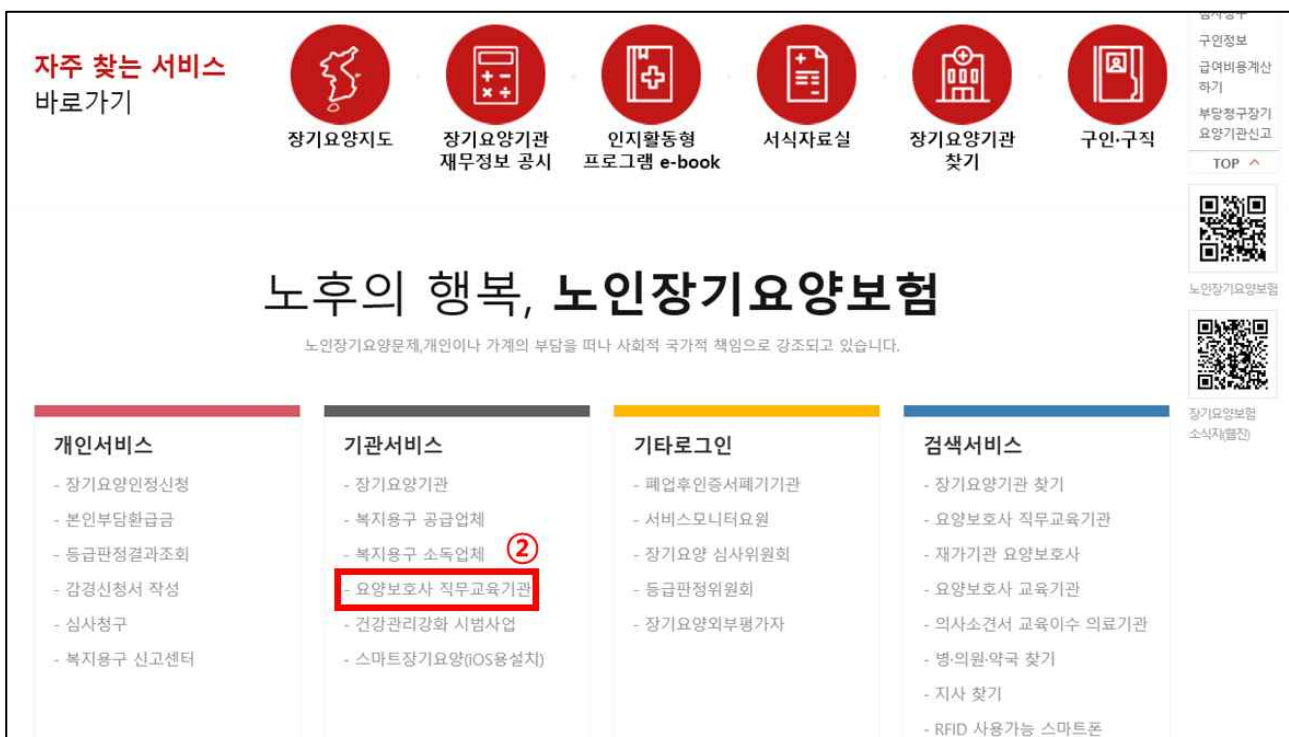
자주 찾는 서비스
바로가기

장기요양지도

장기요양기관
재무정보 공시

인지활동형
프로그램 e-book

서식자료실

장기요양기관
찾기

구인·구직

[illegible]
구인정보
급여비용계산하기
부당청구장기요양기관신고
TOP ^

노인장기요양보험

장기요양보험
소식지(웹진)

노후의 행복, 노인장기요양보험

노인장기요양문제,개인이나 가계의 부담을 떠나 사회적 국가적 책임으로 강조되고 있습니다.

개인서비스
- 장기요양인정신청
- 본인부담환급금
- 등급판정결과조회
- 감경신청서 작성
- 심사청구
- 복지용구 신고센터

기관서비스
- 장기요양기관
- 복지용구 공급업체
- 복지용구 소독업체
②
- 요양보호사 직무교육기관
- 건강관리강화 시범사업
- 스마트장기요양(iOS용설치)

기타로그인
- 폐업후인증서폐기기관
- 서비스모니터요원
- 장기요양 심사위원회
- 등급판정위원회
- 장기요양외부평가자

검색서비스
- 장기요양기관 찾기
- 요양보호사 직무교육기관
- 재가기관 요양보호사
- 요양보호사 교육기관
- 의사소견서 교육이수 의료기관
- 병·의원·약국 찾기
- 지사 찾기
- RFID 사용가능 스마트폰